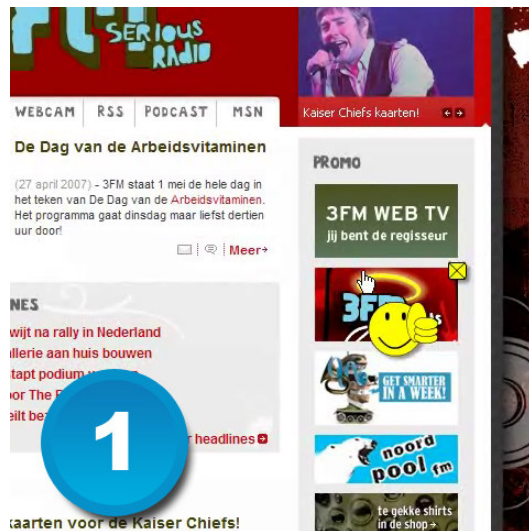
SERIOUS RADIO

Kaiser Chiefs kaarten!

WEBCAM | RSS | PODCAST | MSN

De Dag van de Arbeidsvitaminen

(27 april 2007) - 3FM staat 1 mei de hele dag in het teken van De Dag van de Arbeidsvitaminen. Het programma gaat dinsdag maar liefst dertien uur door!

Meer

NES

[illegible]wijt na rally in Nederland
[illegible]llerie aan huis bouwen
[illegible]tapt podium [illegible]
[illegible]or The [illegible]
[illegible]eilt be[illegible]

1

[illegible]r headlines

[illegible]kaarten voor de Kaiser Chiefs!

PROMO

3FM WEB TV
jij bent de regisseur

3FM

GET SMARTER IN A WEEK!

noord pool fm

te gekke shirts in de shop